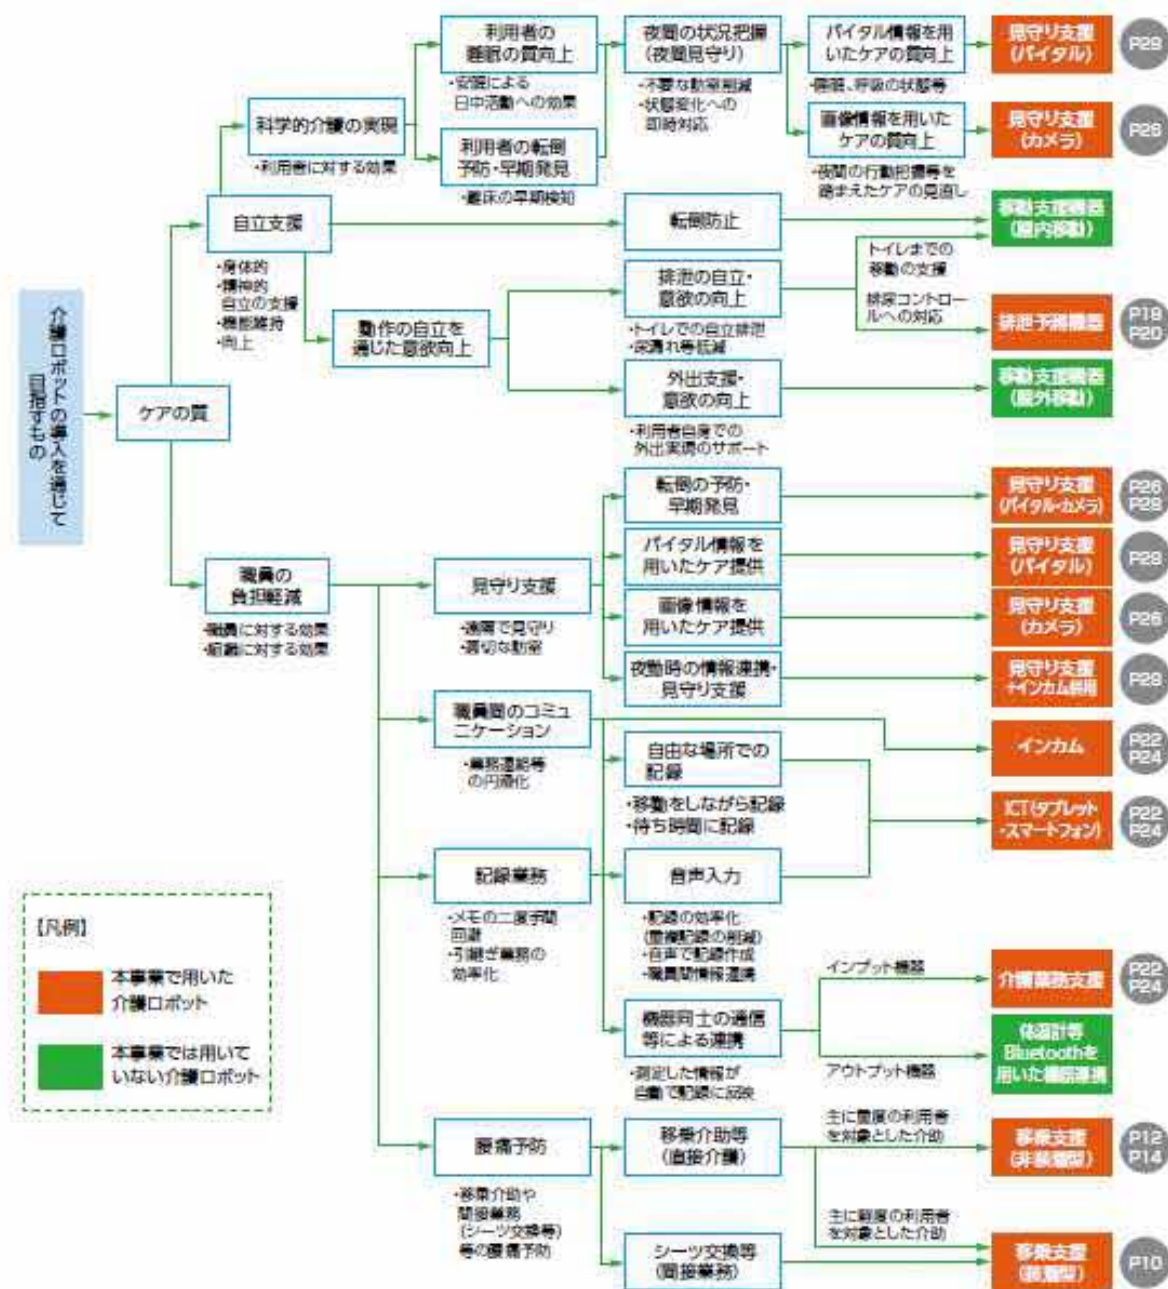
介護ロボットの導入を通じて目指すもの

ケアの質

自立支援
・身体的
・精神的
自立の支援
・機能維持
・向上

科学的介護の実現
・利用者に対する効果

利用者の睡眠の質向上
・安眠による日中活動への効果

利用者の転倒予防・早期発見
・離床の早期検知

夜間の状況把握（夜間見守り）
・不要な訪室削減
・状態変化への即時対応

バイタル情報を用いたケアの質向上
・睡眠、呼吸の状態等

見守り支援（バイタル） P28

画像情報を用いたケアの質向上
・夜間の行動把握等を踏まえたケアの見直し

見守り支援（カメラ） P26

転倒防止

移動支援機器（屋内移動）

動作の自立を通じた意欲向上

排泄の自立・意欲の向上
・トイレでの自立排泄
・汚れ物低減

トイレまでの移動の支援

排泄コントロールへの対応

排泄予測機器 P18 P20

外出支援・意欲の向上
・利用者自身での外出実現のサポート

移動支援機器（屋外移動）

職員の負担軽減
・職員に対する効果
・組織に対する効果

見守り支援
・遠隔で見守り
・適切な訪室

転倒の予防・早期発見

見守り支援（バイタル・カメラ） P26 P28

バイタル情報を用いたケア提供

見守り支援（バイタル） P28

画像情報を用いたケア提供

見守り支援（カメラ） P26

夜勤時の情報連携・見守り支援

見守り支援＋インカム併用 P28

職員間のコミュニケーション
・業務連絡等の円滑化

インカム P22 P24

自由な場所での記録
・移動をしながら記録
・待ち時間に記録

ICT（タブレット・スマートフォン） P22 P24

記録業務
・メモの二重手間回避
・引継ぎ業務の効率化

音声入力
・記録の効率化（重複記録の削減）
・音声で記録作成
・職員間情報連携

機器同士の通信等による連携
・測定した情報が自動で記録に反映

インプット機器

介護業務支援 P22 P24

アウトプット機器

体温計等Bluetoothを用いた機器連携

腰痛予防
・移乗介助や間接業務（シーツ交換等）等の腰痛予防

移乗介助等（直接介護）

主に重度の利用者を対象とした介助

移乗支援（非装着型） P12 P14

主に軽度の利用者を対象とした介助

シーツ交換等（間接業務）

移乗支援（装着型） P10

【凡例】
本事業で用いた介護ロボット
本事業では用いていない介護ロボット